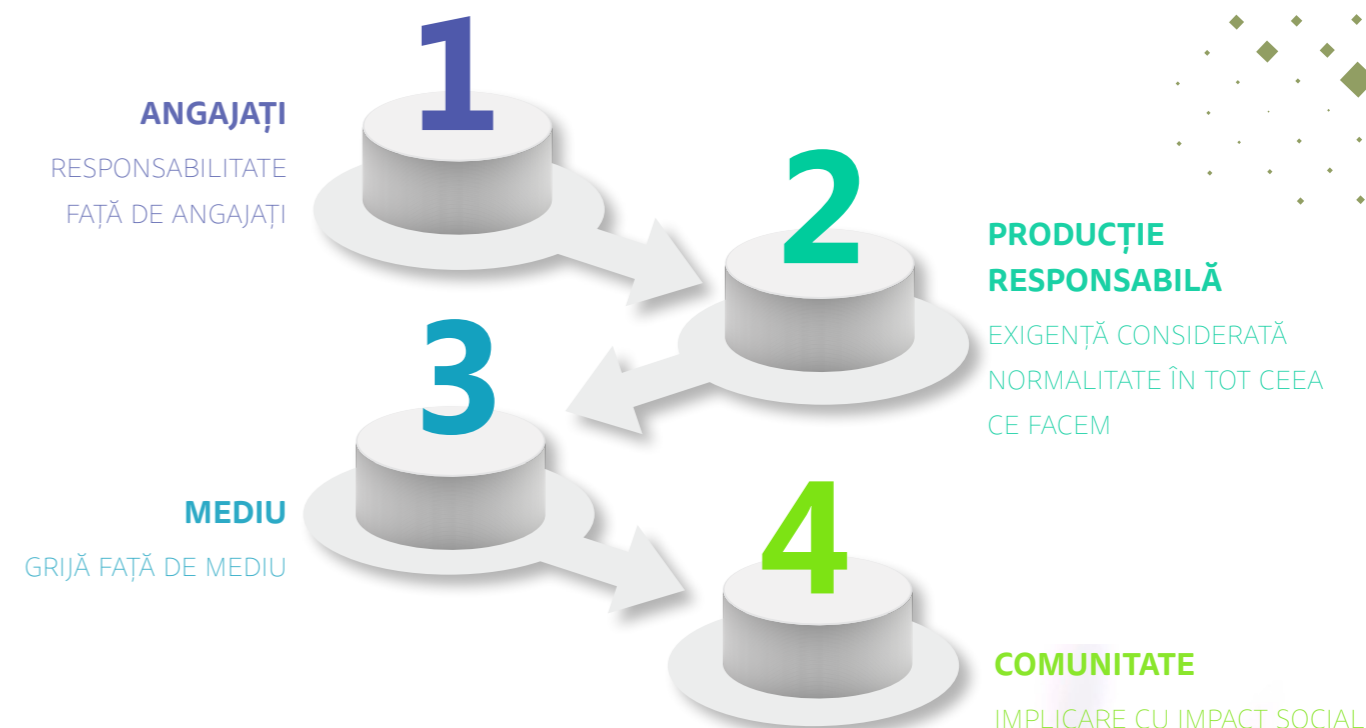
1

ANGAJAȚI

RESPONSABILITATE FAȚĂ DE ANGAJAȚI

2

PRODUCȚIE RESPONSABILĂ

EXIGENȚĂ CONSIDERATĂ NORMALITATE ÎN TOT CEEA CE FACEM

3

MEDIU

GRIJĂ FAȚĂ DE MEDIU

4

COMUNITATE

IMPLICARE CU IMPACT SOCIAL